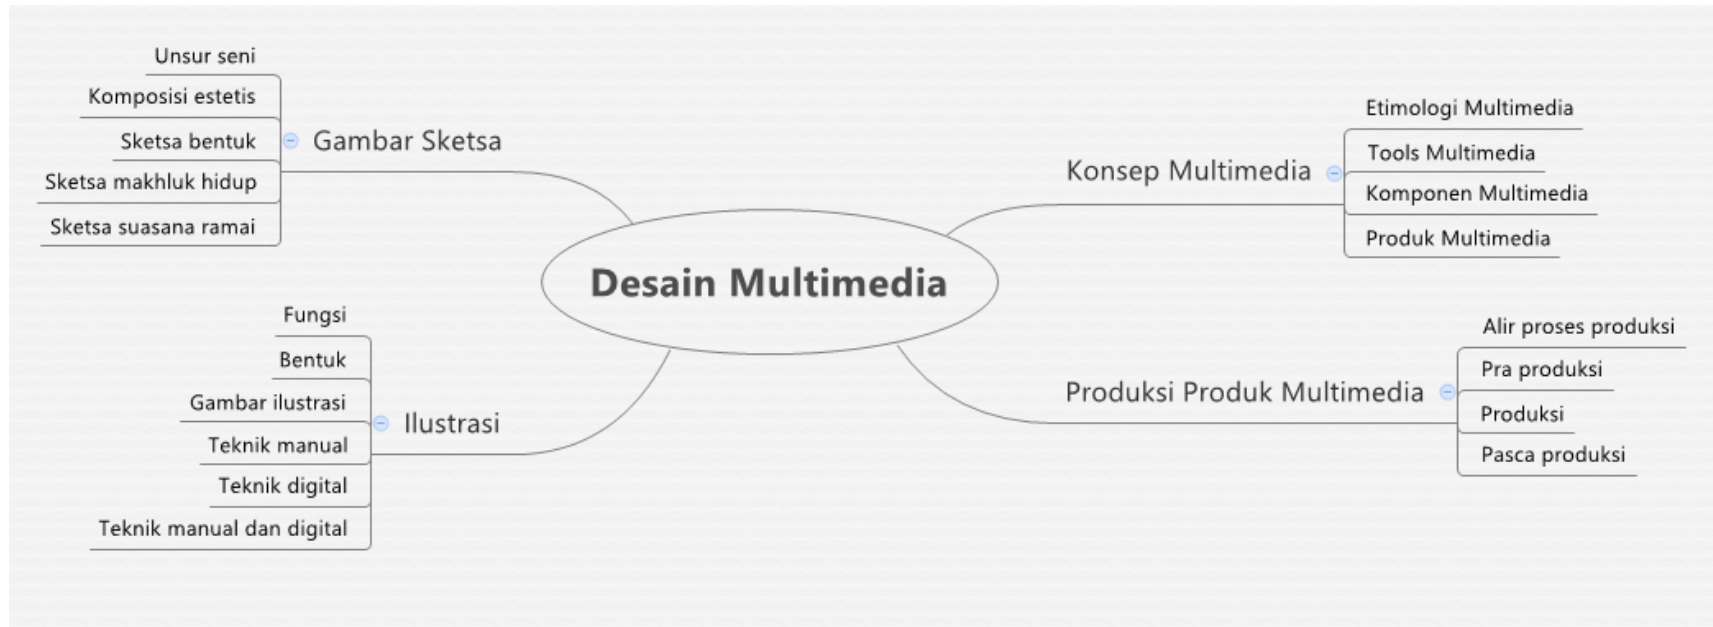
Desain Multimedia

Gambar Sketsa
Unsur seni
Komposisi estetis
Sketsa bentuk
Sketsa makhluk hidup
Sketsa suasana ramai

Ilustrasi
Fungsi
Bentuk
Gambar ilustrasi
Teknik manual
Teknik digital
Teknik manual dan digital

Konsep Multimedia
Etimologi Multimedia
Tools Multimedia
Komponen Multimedia
Produk Multimedia

Produksi Produk Multimedia
Alir proses produksi
Pra produksi
Produksi
Pasca produksi